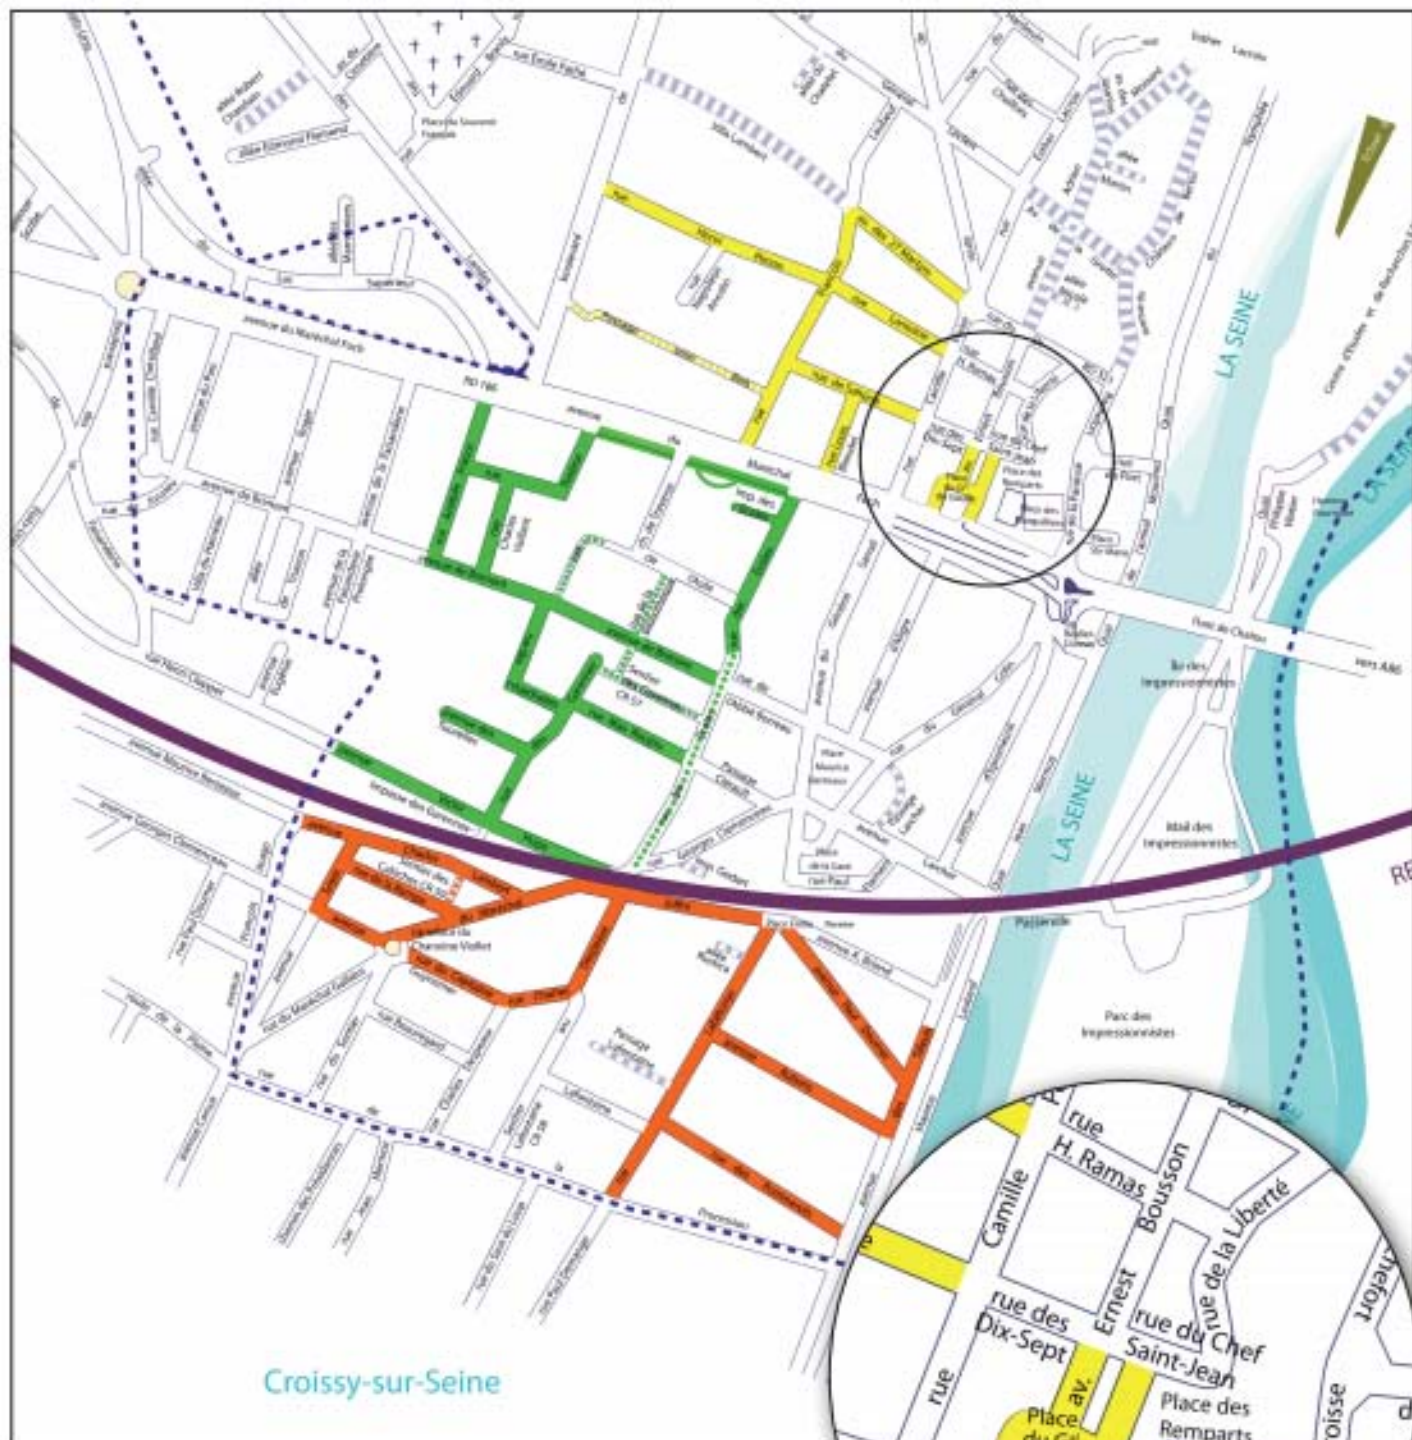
LA SEINE

LA SEINE

LA SEINE

RD 186

avenue du Maréchal Foch

Pont de Chatou

vers A86

Île des Impressionnistes

Mail des Impressionnistes

Passerelle

Parc des Impressionnistes

Croissy-sur-Seine

RE

rue H. Ramas

Camille

Bousson

rue de la Liberté

Ernest

rue des Dix-Sept

rue du Chef Saint-Jean

av.

Place du C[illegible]

Place des Remparts

rue

roisse

Chefort

d